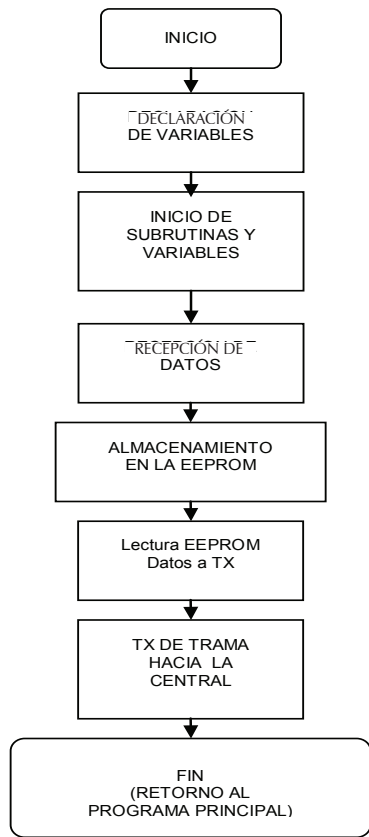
INICIO

DECLARACIÓN DE VARIABLES

INICIO DE SUBRUTINAS Y VARIABLES

RECEPCIÓN DE DATOS

ALMACENAMIENTO EN LA EEPROM

Lectura EEPROM Datos a TX

TX DE TRAMA HACIA LA CENTRAL

FIN (RETORNO AL PROGRAMA PRINCIPAL)